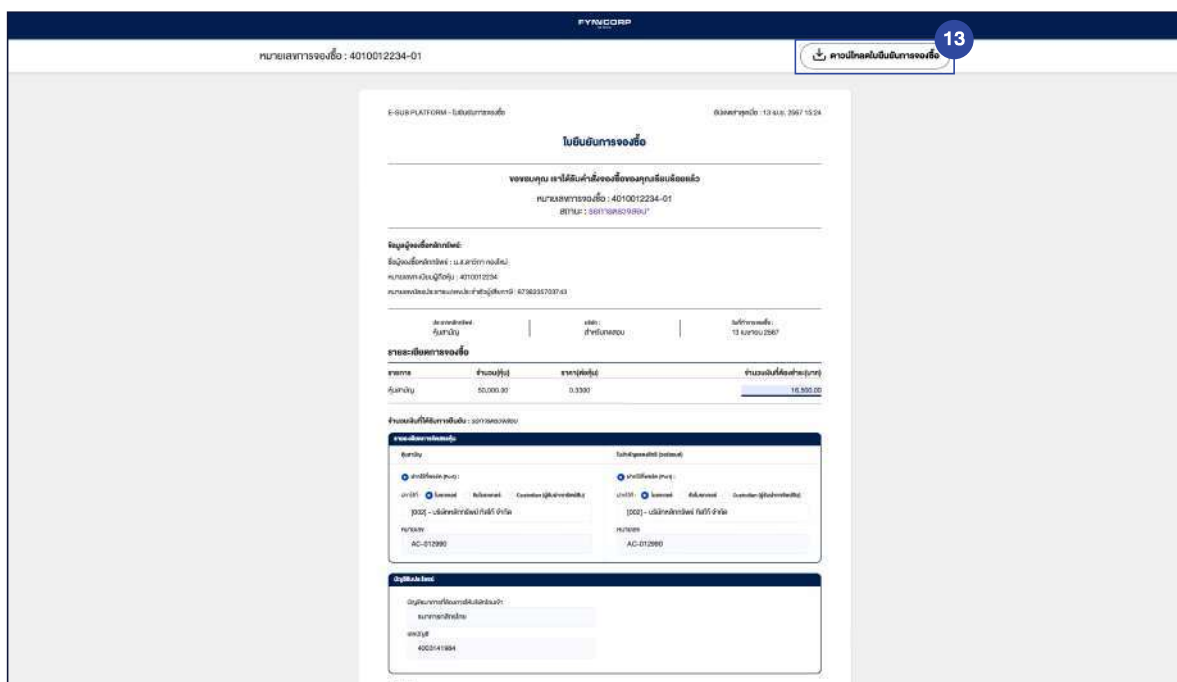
FYNCORP

หมายเลขการจองซื้อ : 4010012234-01

ดาวน์โหลดใบยืนยันการจองซื้อ

13

E-SUB PLATFORM - ใบยืนยันการจองซื้อ

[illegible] : 13 เม.ย. 2567 15:24

ใบยืนยันการจองซื้อ

ขอขอบคุณ เราได้รับคำสั่งจองซื้อของคุณเรียบร้อยแล้ว

หมายเลขการจองซื้อ : 4010012234-01

สถานะ : รอการตรวจสอบ*

ข้อมูลผู้จองซื้อหลักทรัพย์:

ชื่อผู้จองซื้อหลักทรัพย์ : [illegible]

หมายเลขทะเบียนผู้ถือหุ้น : 4010012234

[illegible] : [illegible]

| ประเภทหลักทรัพย์ : หุ้นสามัญ | สถานะ : สำหรับทดสอบ | วันที่ทำรายการจองซื้อ : 13 เมษายน 2567 |
|---|---|---|

รายละเอียดการจองซื้อ

| รายการ | จำนวน(หุ้น) | ราคา(ต่อหุ้น) | จำนวนเงินที่ต้องชำระ(บาท) |
|---|---|---|---|
| หุ้นสามัญ | 50,000.00 | 0.3300 | 16,500.00 |

จำนวนเงินที่ได้รับการยืนยัน : รอการตรวจสอบ

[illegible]

หุ้นสามัญ

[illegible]

ฝากไว้ที่บริษัท (ทรานซ์)

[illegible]

[002] - บริษัทหลักทรัพย์ ทีเอ็นที จำกัด

หมายเลข

AC-012990

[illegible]

ฝากไว้ที่บริษัท (ทรานซ์)

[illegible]

[002] - บริษัทหลักทรัพย์ ทีเอ็นที จำกัด

หมายเลข

AC-012990

บัญชีรับเงินปันผล

บัญชีธนาคารที่ต้องการรับเงินปันผล:

ธนาคารกสิกรไทย

เลขบัญชี

4003141984